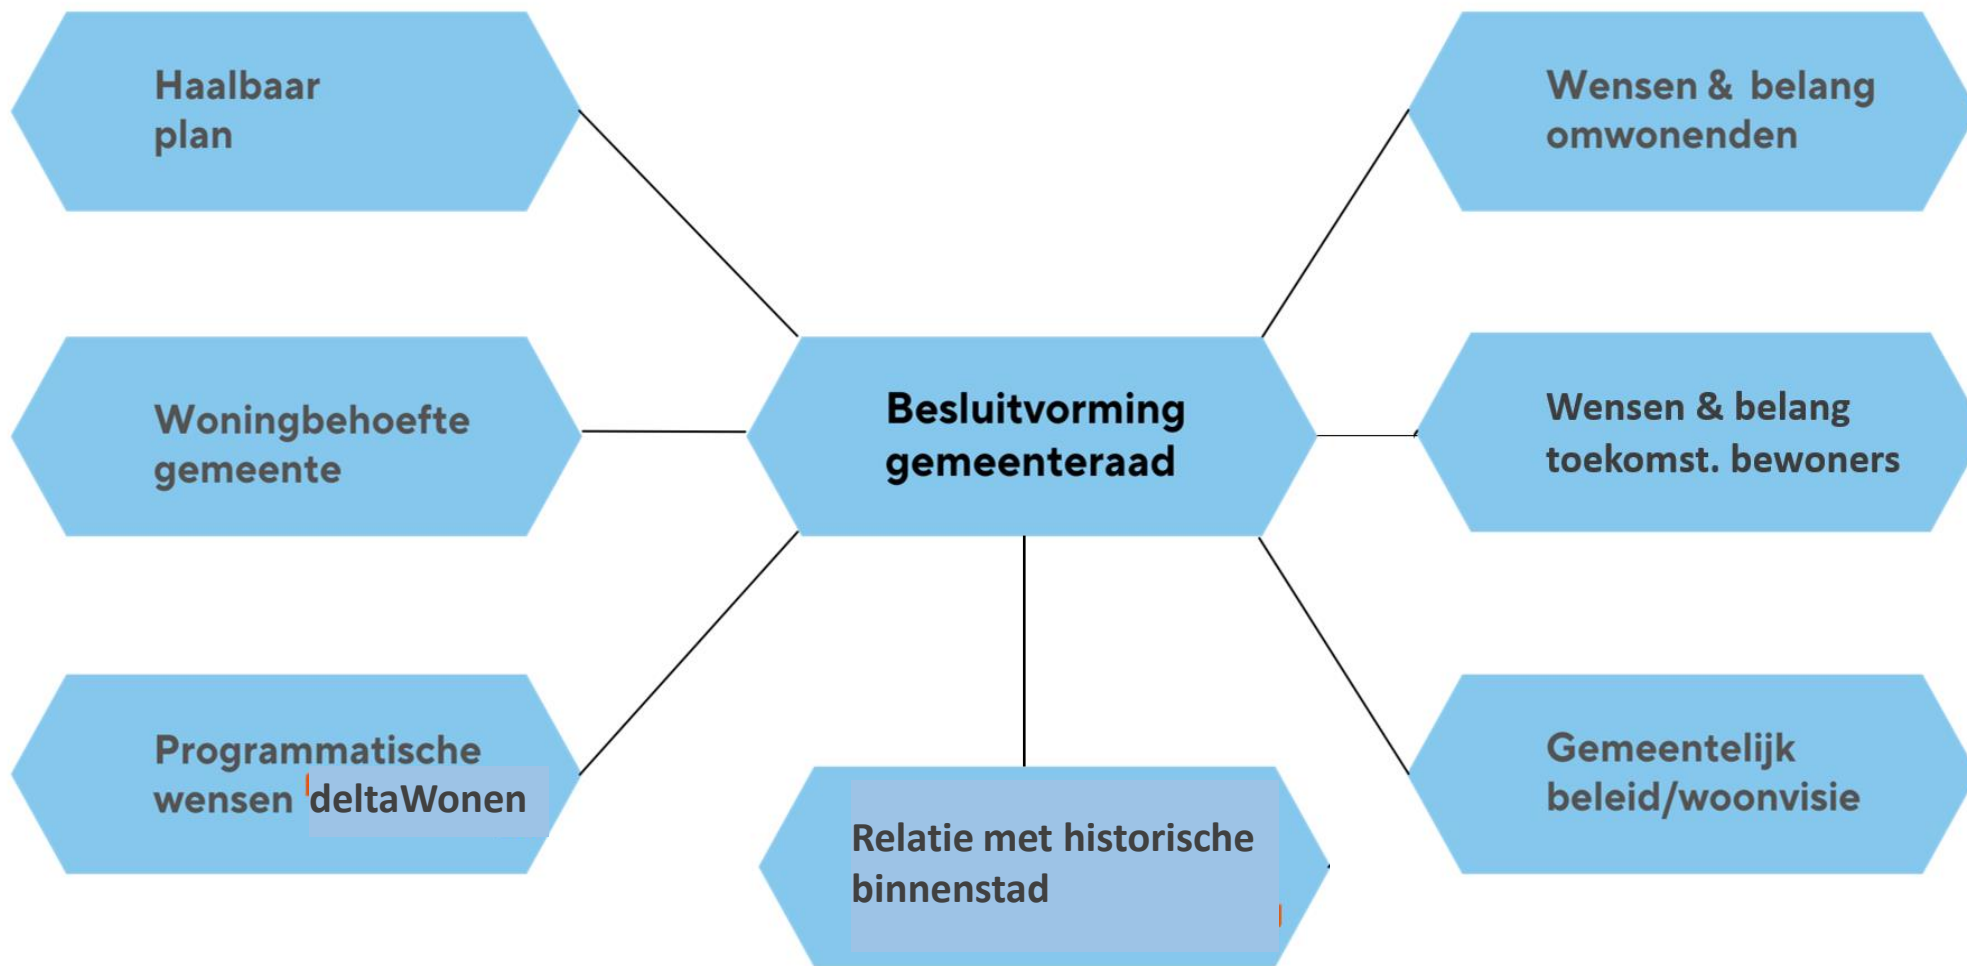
Haalbaar plan

Wensen & belang omwonenden

Woningbehoefte gemeente

Besluitvorming gemeenteraad

Wensen & belang toekomst. bewoners

Programmatische wensen deltaWonen

Relatie met historische binnenstad

Gemeentelijk beleid/woonvisie